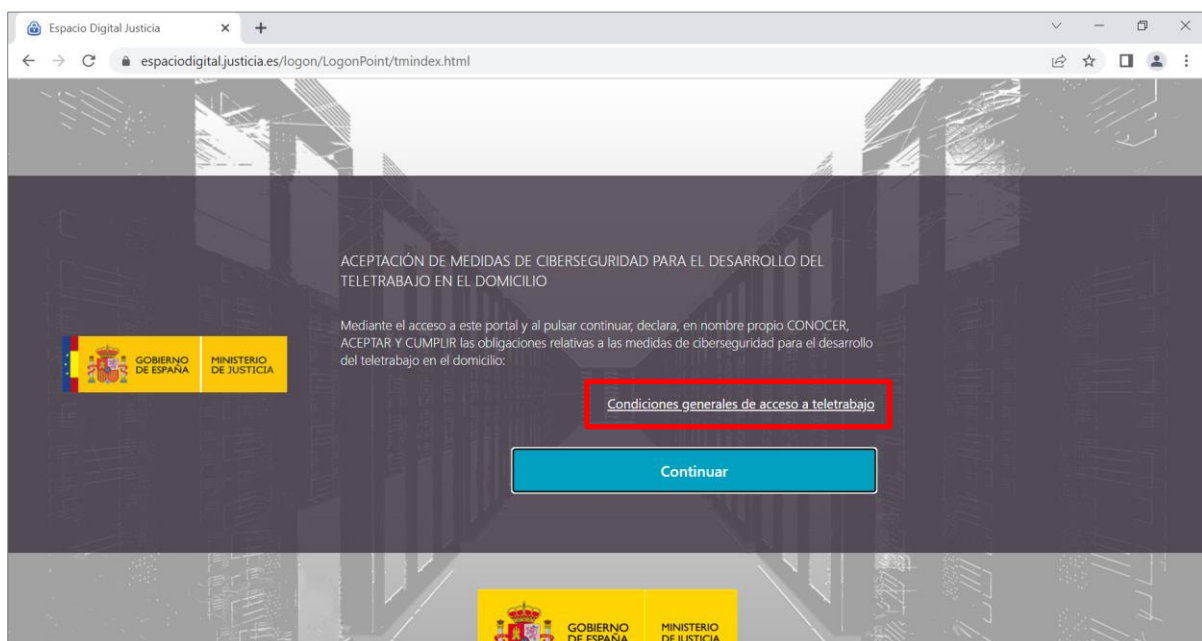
Espacio Digital Justicia

espaciodigital.justicia.es/logon/LogonPoint/tmindex.html

GOBIERNO DE ESPAÑA
MINISTERIO DE JUSTICIA

ACEPTACIÓN DE MEDIDAS DE CIBERSEGURIDAD PARA EL DESARROLLO DEL TELETRABAJO EN EL DOMICILIO

Mediante el acceso a este portal y al pulsar continuar, declara, en nombre propio CONOCER, ACEPTAR Y CUMPLIR las obligaciones relativas a las medidas de ciberseguridad para el desarrollo del teletrabajo en el domicilio:

Condiciones generales de acceso a teletrabajo

Continuar

GOBIERNO DE ESPAÑA
MINISTERIO DE JUSTICIA